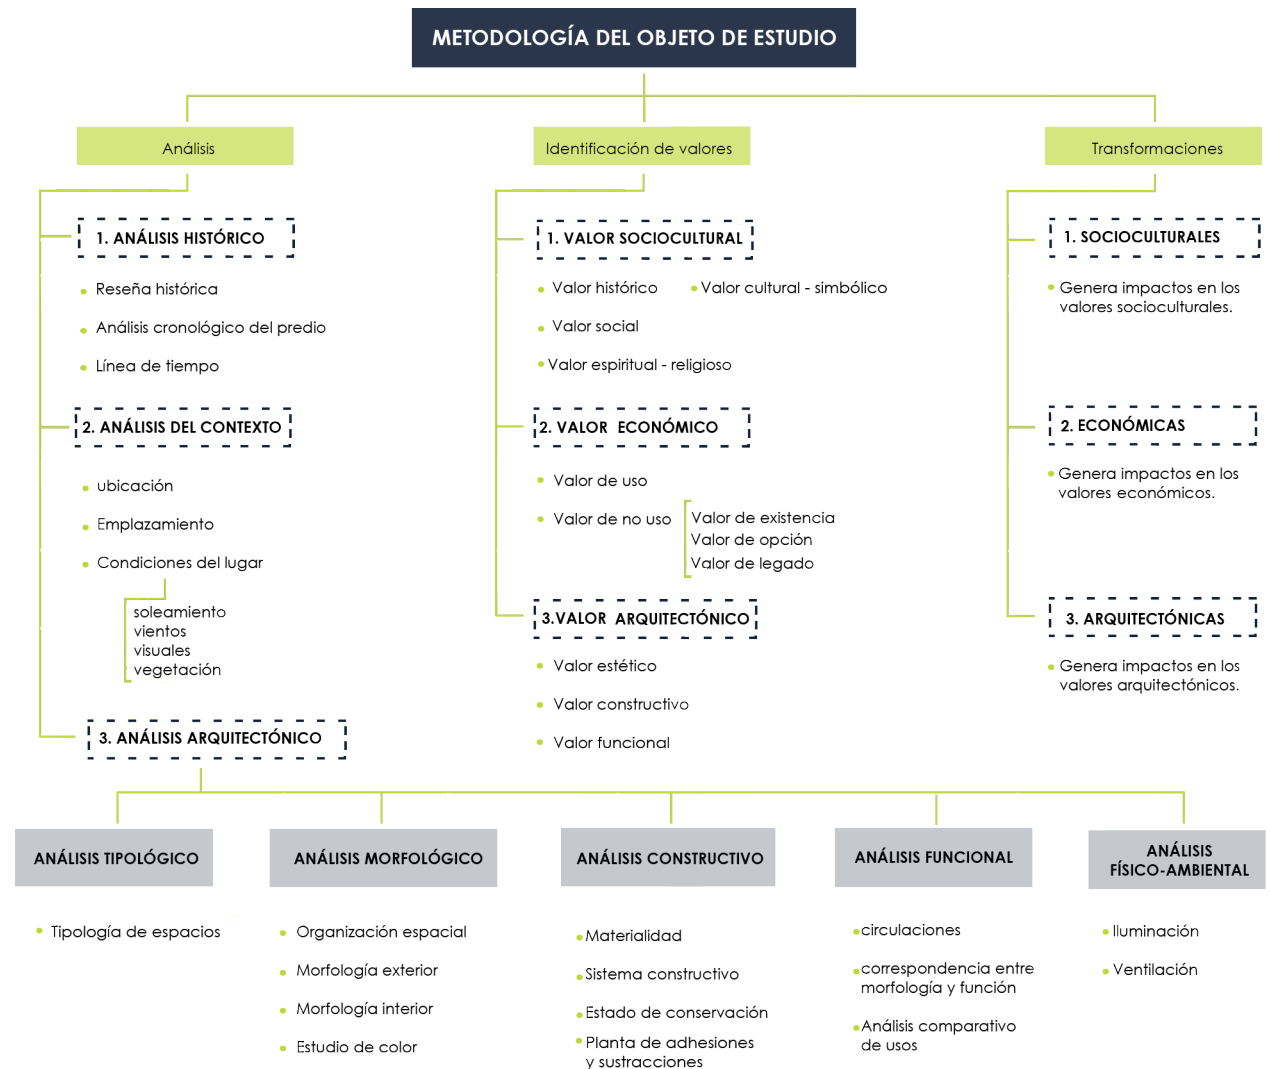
METODOLOGÍA DEL OBJETO DE ESTUDIO

Análisis

1. ANÁLISIS HISTÓRICO

• Reseña histórica
• Análisis cronológico del predio
• Línea de tiempo

2. ANÁLISIS DEL CONTEXTO

• ubicación
• Emplazamiento
• Condiciones del lugar

soleamiento
vientos
visuales
vegetación

3. ANÁLISIS ARQUITECTÓNICO

Identificación de valores

1. VALOR SOCIOCULTURAL

• Valor histórico • Valor cultural - simbólico
• Valor social
• Valor espiritual - religioso

2. VALOR ECONÓMICO

• Valor de uso
• Valor de no uso

Valor de existencia
Valor de opción
Valor de legado

3.VALOR ARQUITECTÓNICO

• Valor estético
• Valor constructivo
• Valor funcional

Transformaciones

1. SOCIOCULTURALES

• Genera impactos en los valores socioculturales.

2. ECONÓMICAS

• Genera impactos en los valores económicos.

3. ARQUITECTÓNICAS

• Genera impactos en los valores arquitectónicos.

ANÁLISIS TIPOLÓGICO

• Tipología de espacios

ANÁLISIS MORFOLÓGICO

• Organización espacial
• Morfología exterior
• Morfología interior
• Estudio de color

ANÁLISIS CONSTRUCTIVO

• Materialidad
• Sistema constructivo
• Estado de conservación
• Planta de adhesiones y sustracciones

ANÁLISIS FUNCIONAL

• circulaciones
• correspondencia entre morfología y función
• Análisis comparativo de usos

ANÁLISIS FÍSICO-AMBIENTAL

• Iluminación
• Ventilación